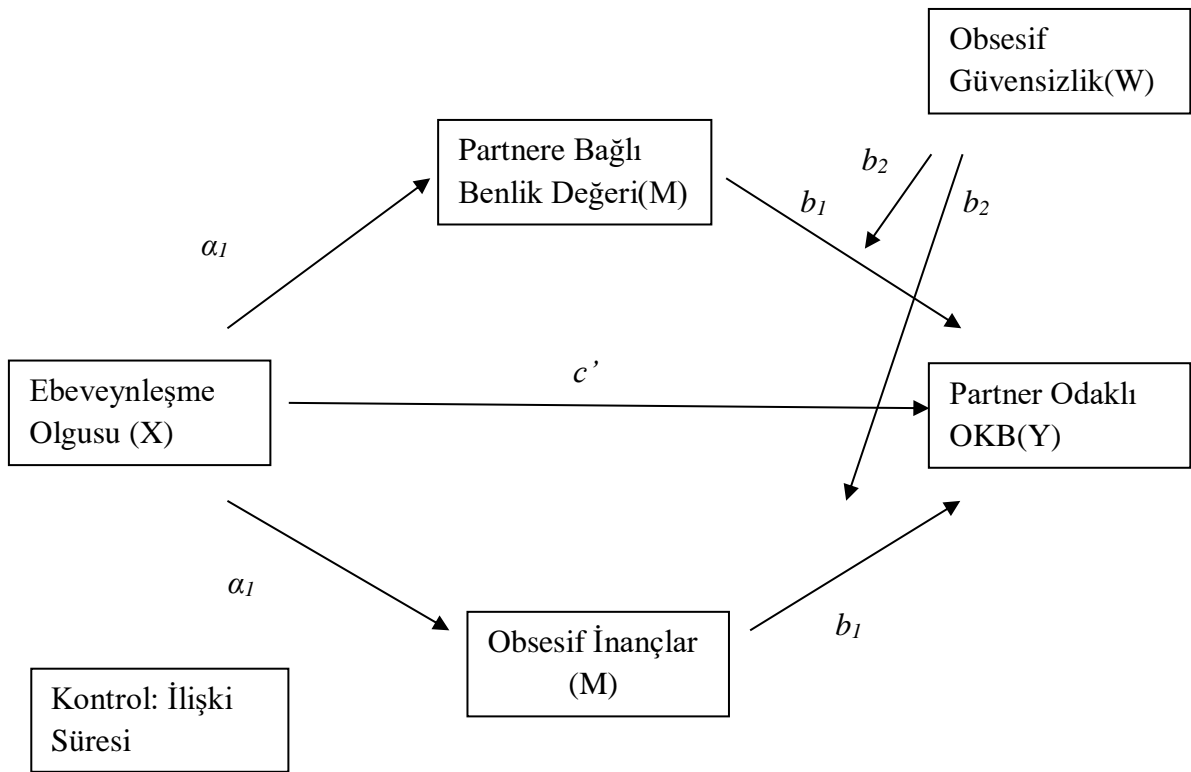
Obsesif Güvensizlik(W)

Partnere Bağlı Benlik Değeri(M)

$b_2$

$b_1$

$b_2$

$\alpha_1$

Ebeveynleşme Olgusu (X)

$c'$

Partner Odaklı OKB(Y)

$\alpha_1$

$b_1$

Obsesif İnançlar (M)

Kontrol: İlişki Süresi